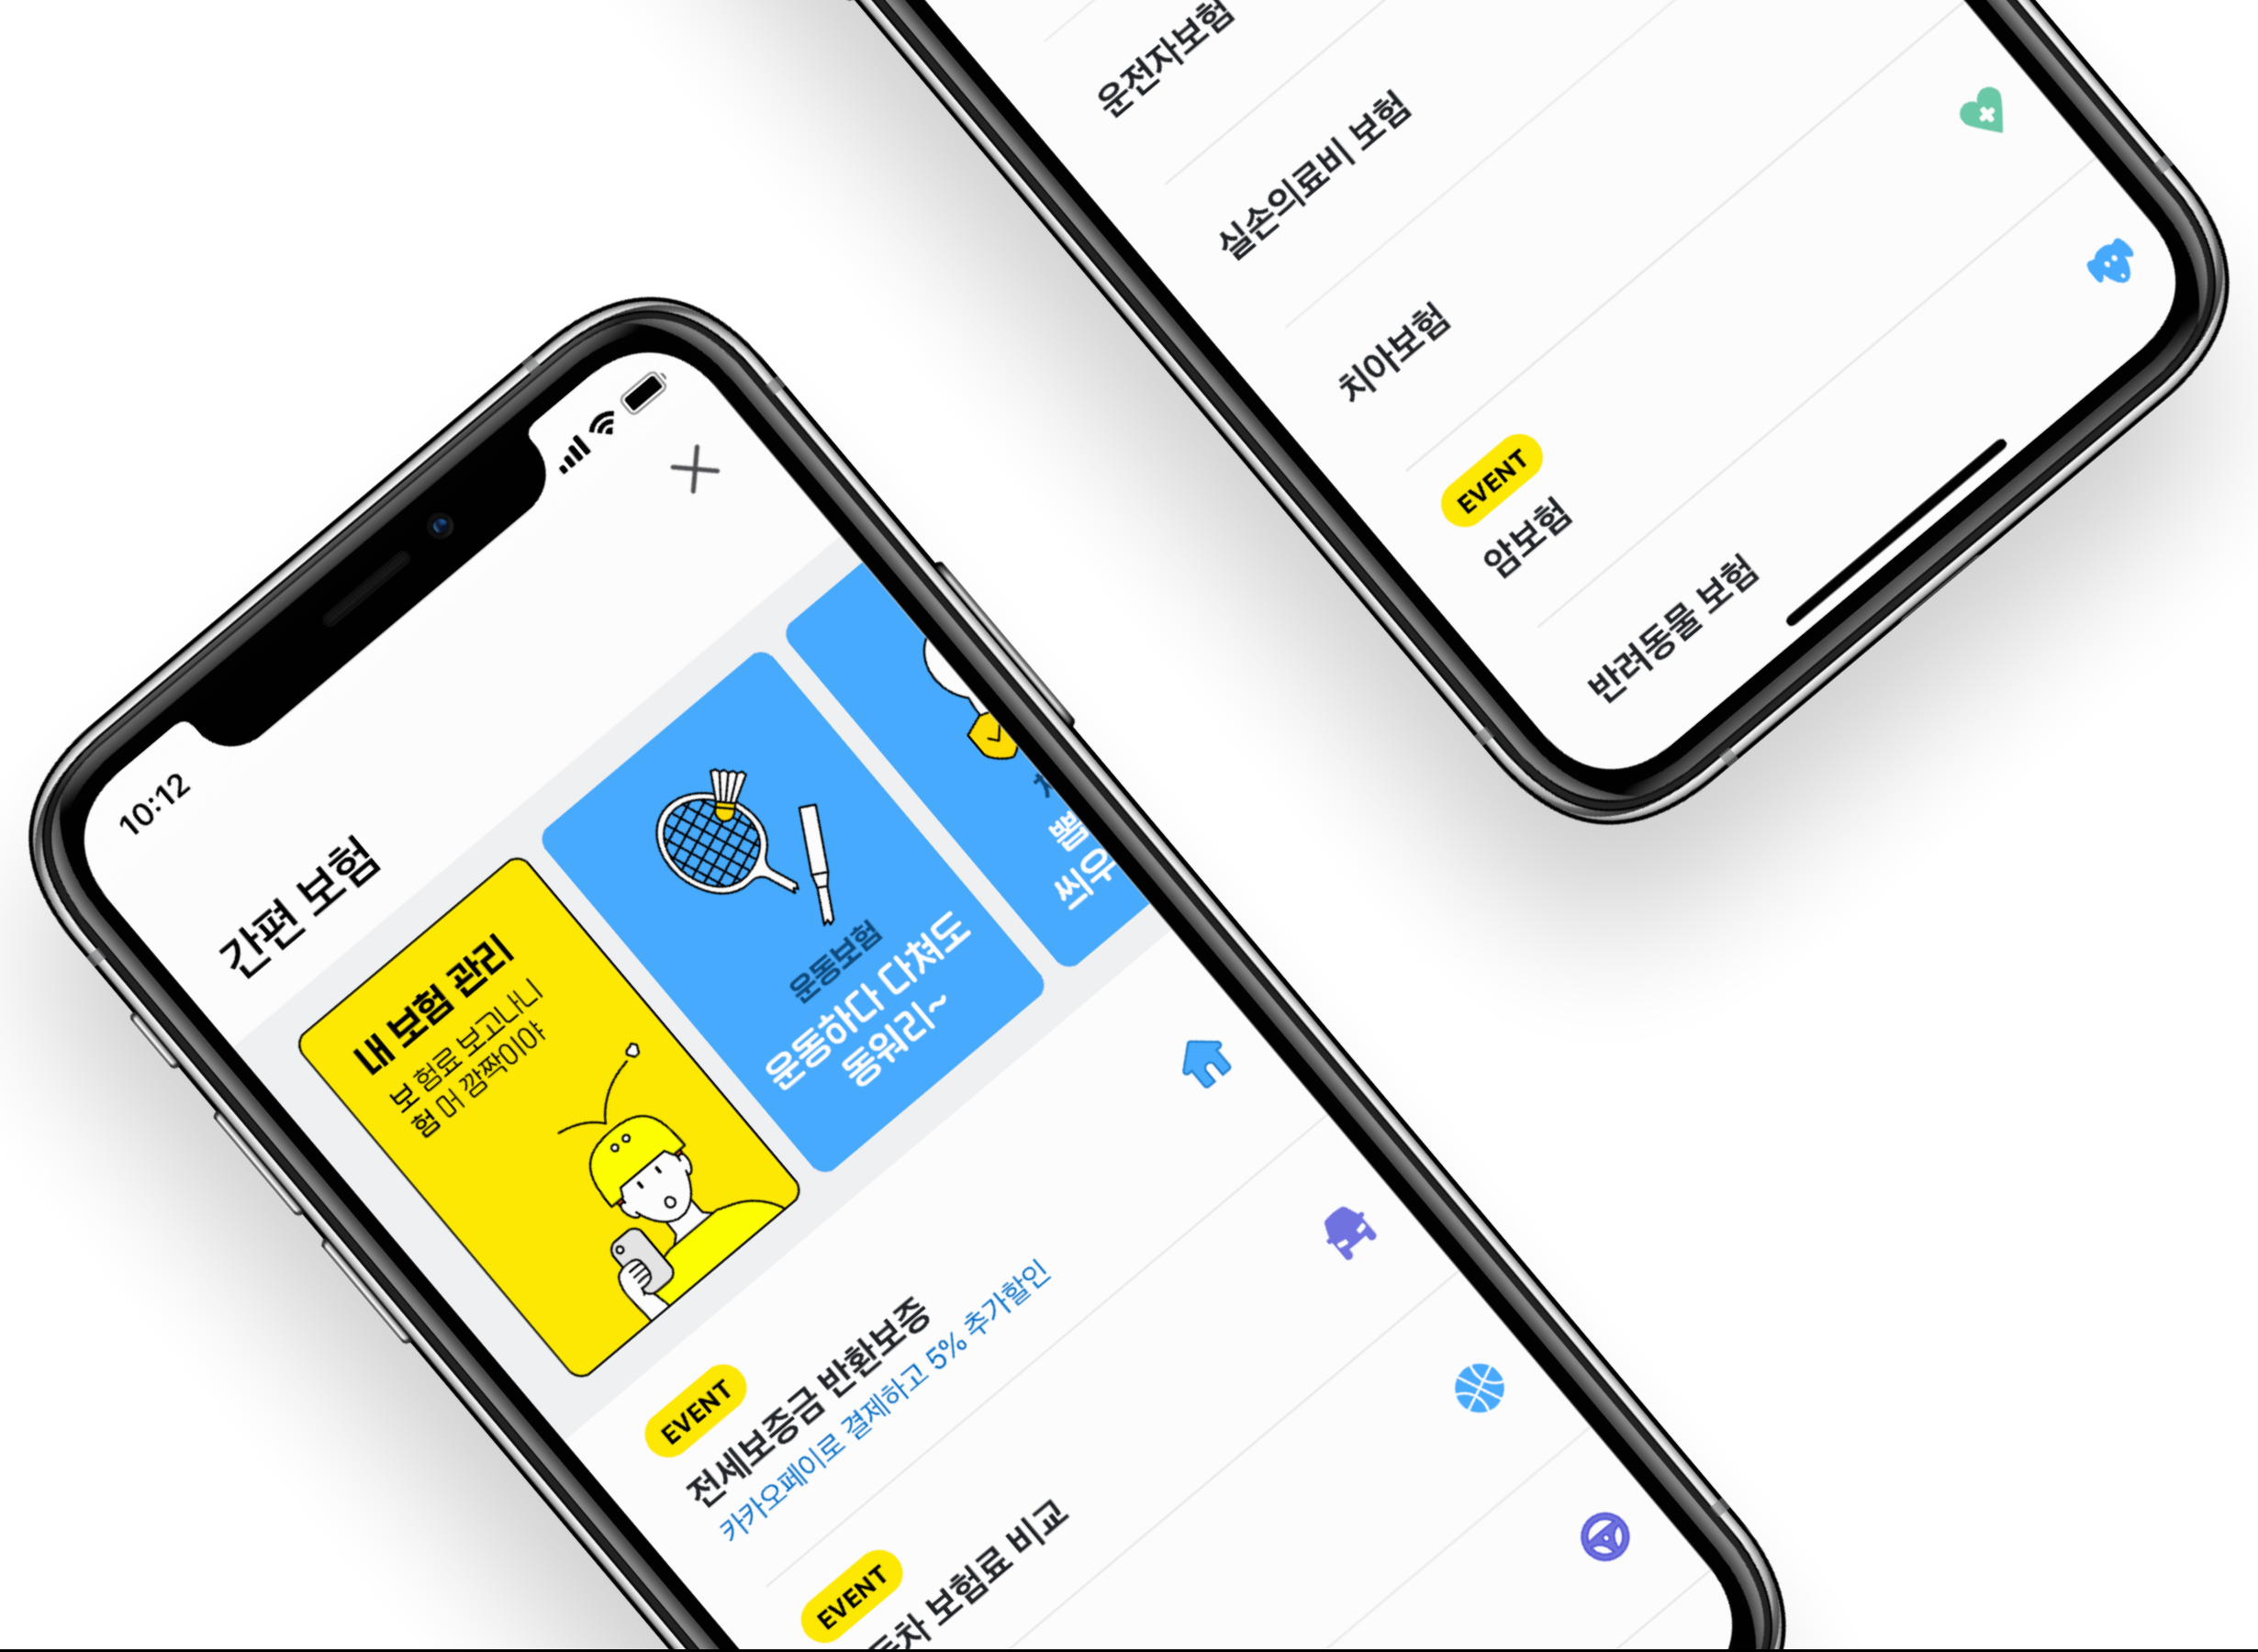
운전자보험

실손의료비 보험

치아보험

EVENT
암보험

반려동물 보험

10:12

간편 보험

내 보험 관리
보험료 보고나니
험 머 깜짝이야

운동보험
운동하다 다쳐도
동워리~

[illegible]
씌우

EVENT
전세보증금 반환보증
카카오페이로 결제하고 5% 추가할인

EVENT
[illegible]차 보험료 비교